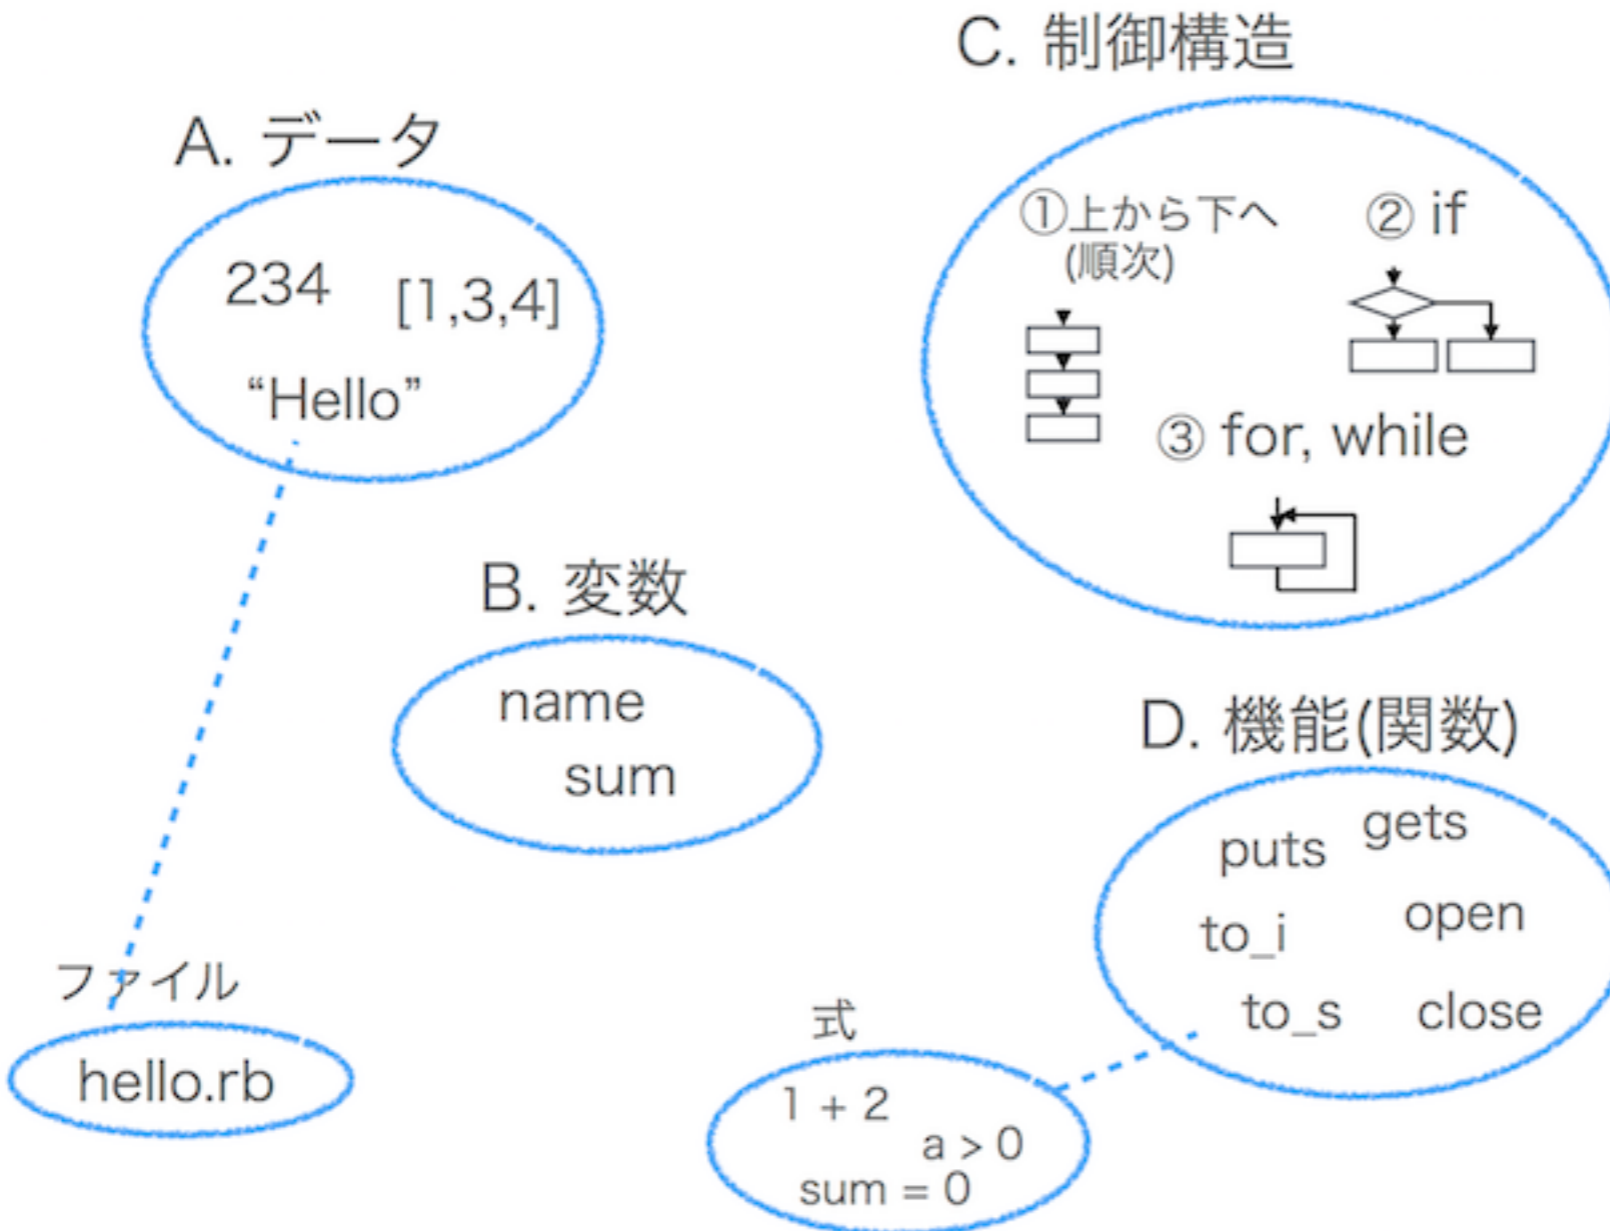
C. 制御構造

A. データ

234 [1,3,4]

“Hello”

①上から下へ (順次)

② if

③ for, while

B. 変数

name

sum

D. 機能(関数)

puts gets

to_i open

to_s close

ファイル

hello.rb

式

1 + 2

a > 0

sum = 0